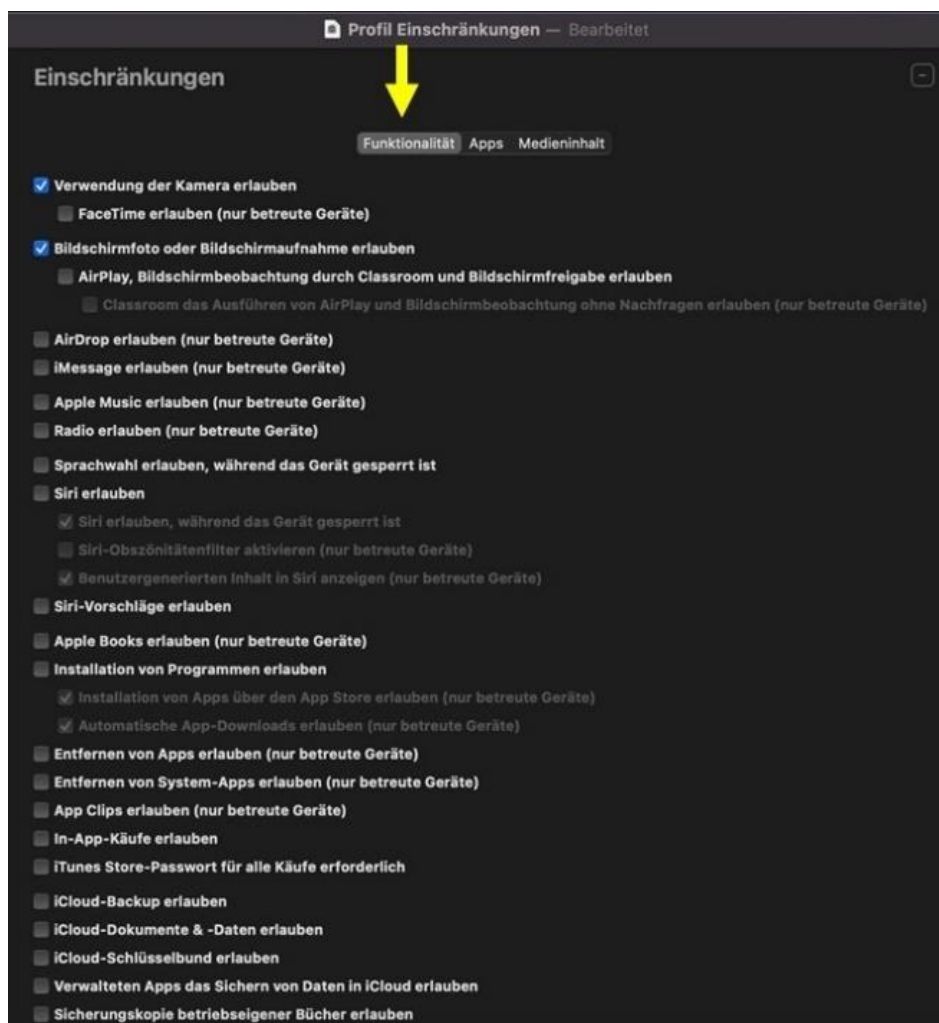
Profil Einschränkungen — Bearbeitet

Einschränkungen

Funktionalität Apps Medieninhalt

Verwendung der Kamera erlauben

FaceTime erlauben (nur betreute Geräte)

Bildschirmfoto oder Bildschirmaufnahme erlauben

AirPlay, Bildschirmbeobachtung durch Classroom und Bildschirmfreigabe erlauben

Classroom das Ausführen von AirPlay und Bildschirmbeobachtung ohne Nachfragen erlauben (nur betreute Geräte)

AirDrop erlauben (nur betreute Geräte)

iMessage erlauben (nur betreute Geräte)

Apple Music erlauben (nur betreute Geräte)

Radio erlauben (nur betreute Geräte)

Sprachwahl erlauben, während das Gerät gesperrt ist

Siri erlauben

Siri erlauben, während das Gerät gesperrt ist

Siri-Obszönitätenfilter aktivieren (nur betreute Geräte)

Benutzergenerierten Inhalt in Siri anzeigen (nur betreute Geräte)

Siri-Vorschläge erlauben

Apple Books erlauben (nur betreute Geräte)

Installation von Programmen erlauben

Installation von Apps über den App Store erlauben (nur betreute Geräte)

Automatische App-Downloads erlauben (nur betreute Geräte)

Entfernen von Apps erlauben (nur betreute Geräte)

Entfernen von System-Apps erlauben (nur betreute Geräte)

App Clips erlauben (nur betreute Geräte)

In-App-Käufe erlauben

iTunes Store-Passwort für alle Käufe erforderlich

iCloud-Backup erlauben

iCloud-Dokumente & -Daten erlauben

iCloud-Schlüsselbund erlauben

Verwalteten Apps das Sichern von Daten in iCloud erlauben

Sicherungskopie betriebseigener Bücher erlauben